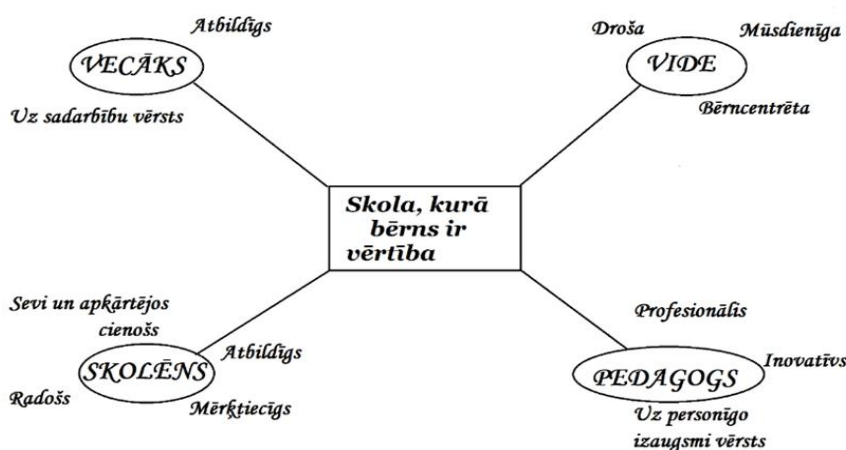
Atbildīgs

VECĀKS

Uz sadarbību vērsts

Droša

Mūsdienīga

VIDE

Bērncentrēta

Skola, kurā bērns ir vērtība

Sevi un apkārtējos cienošs

Atbildīgs

SKOLĒNS

Radošs

Mērķtiecīgs

Profesionālis

Inovatīvs

PEDAGOGS

Uz personīgo izaugsmi vērsts